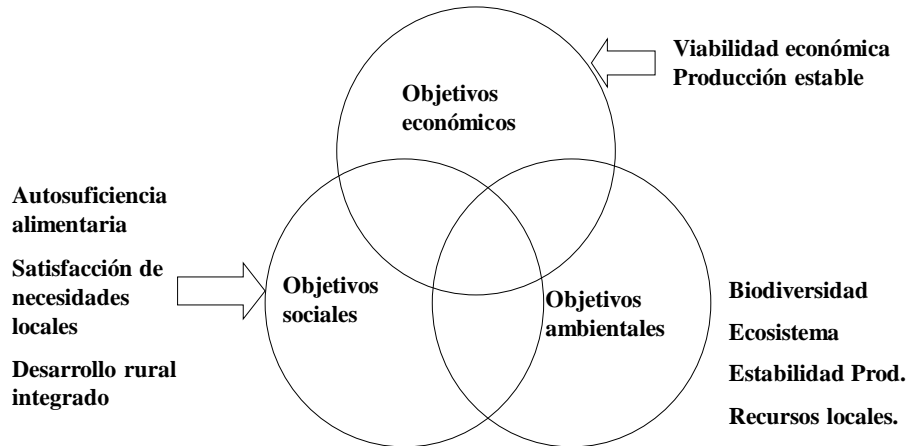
Viabilidad económica
Producción estable

Objetivos económicos

Autosuficiencia alimentaria

Satisfacción de necesidades locales

Desarrollo rural integrado

Objetivos sociales

Objetivos ambientales

Biodiversidad

Ecosistema

Estabilidad Prod.

Recursos locales.